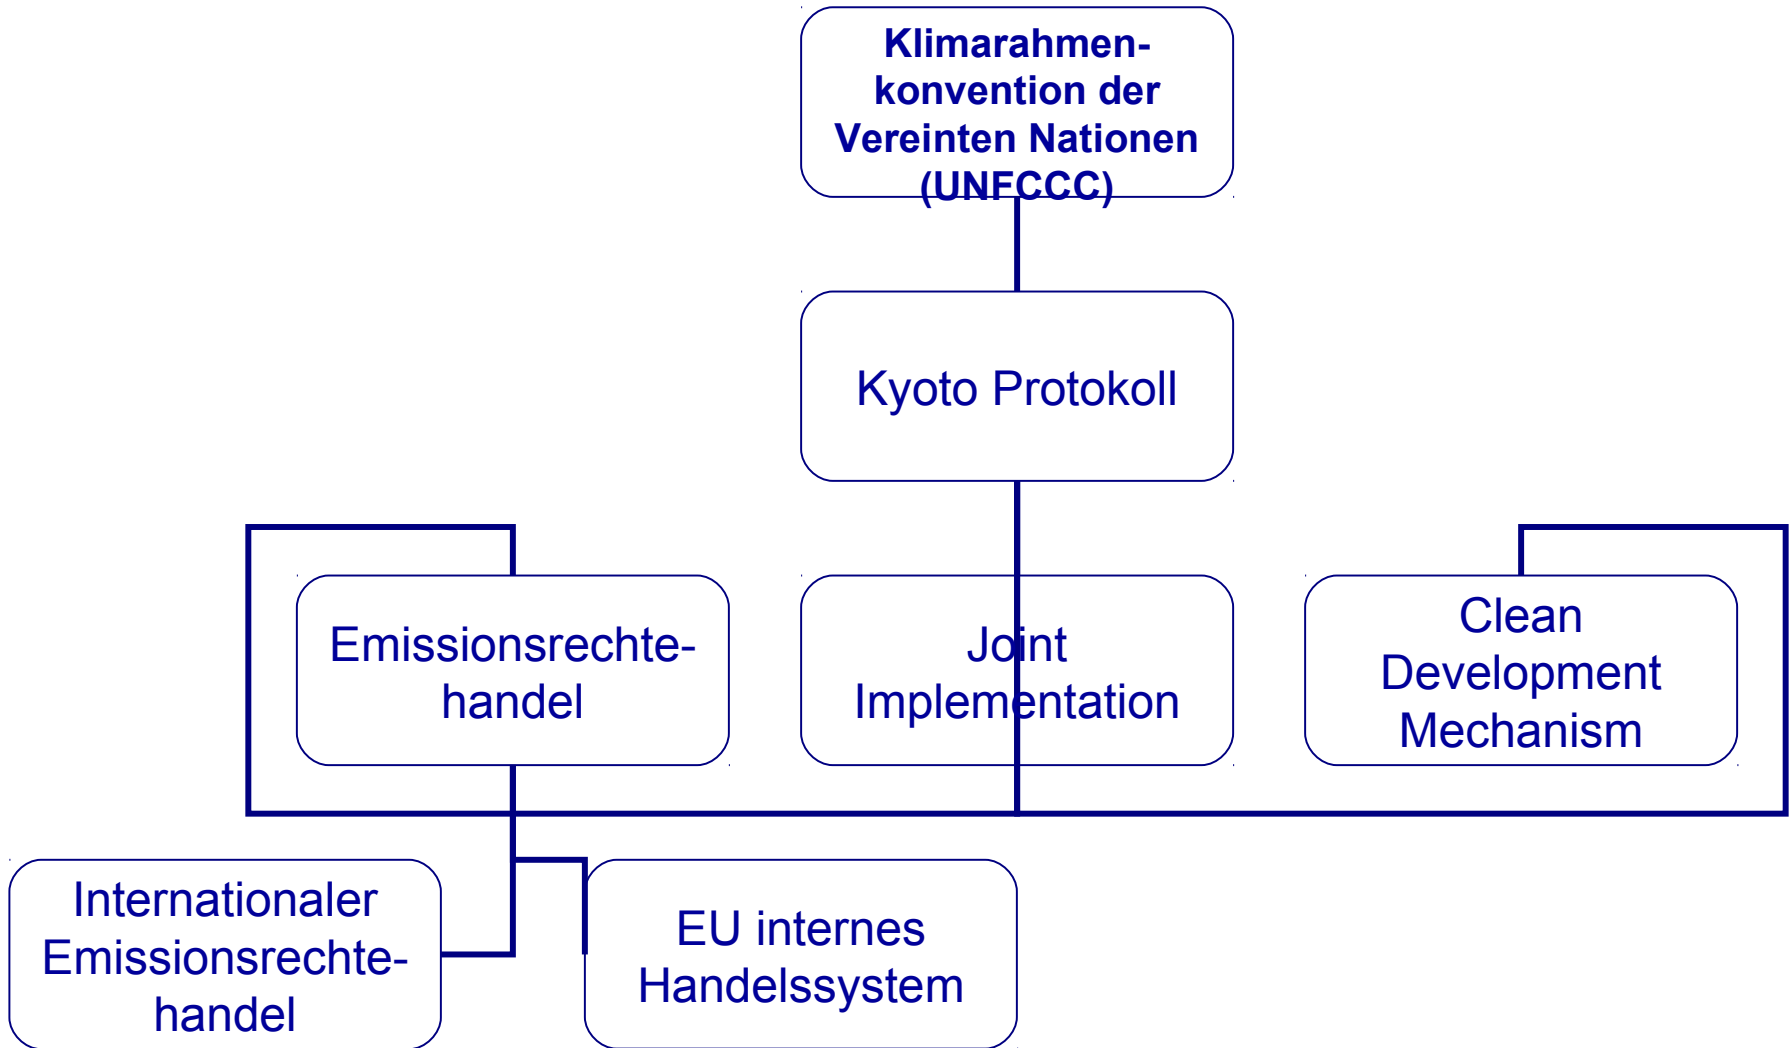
Klimarahmenkonvention der Vereinten Nationen (UNFCCC)

Kyoto Protokoll

Emissionsrechtehandel

Joint Implementation

Clean Development Mechanism

Internationaler Emissionsrechtehandel

EU internes Handelssystem